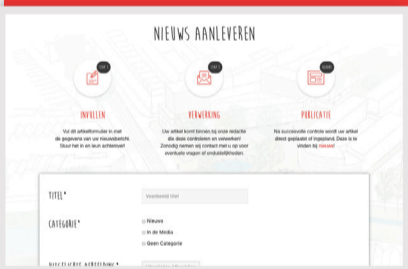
NIEUWS AANLEVEREN

STAP 1

INVULLEN

Vul dit artikelformulier in met de gegevens van uw nieuwsbericht. Stuur het in en leun achterover!

STAP 2

VERWERKING

Uw artikel komt binnen bij onze redactie die deze controleren en verwerken! Zonodig nemen wij contact met u op voor eventuele vragen of onduidelijkheden.

KLAAR

PUBLICATIE

Na succesvolle controle wordt uw artikel direct geplaatst of ingepland. Deze is te vinden bij nieuws!

TITEL*

Voorbeeld titel

CATEGORIE*

Nieuws

In de Media

Geen Categorie

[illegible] AFBEELDING *